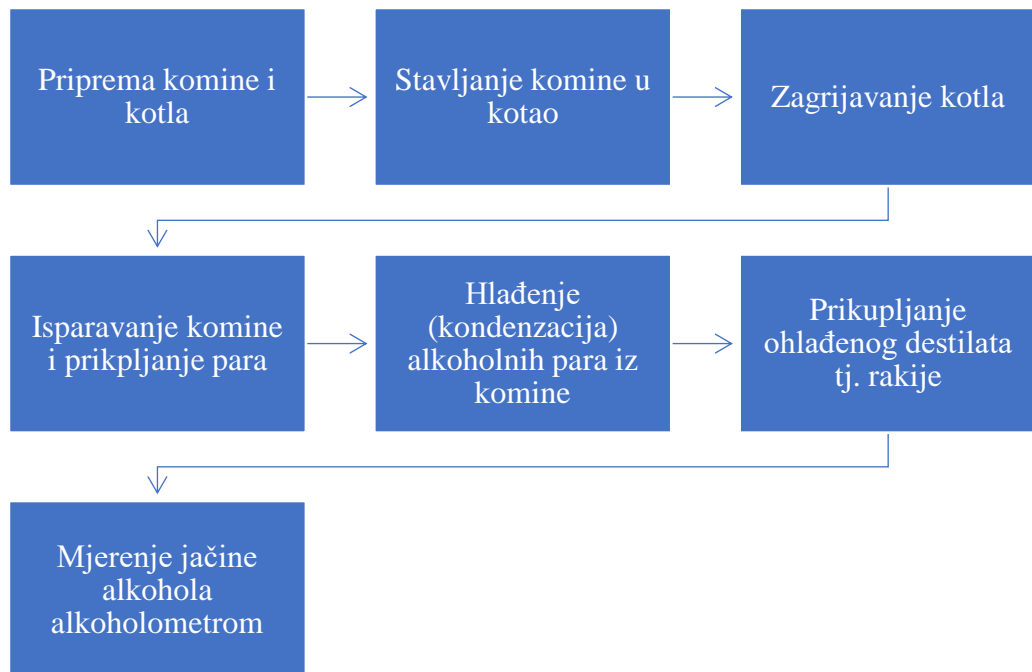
Priprema komine i kotla

Stavljanje komine u kotao

Zagrijavanje kotla

Isparavanje komine i prikpljanje para

Hlađenje (kondenzacija) alkoholnih para iz komine

Prikupljanje ohlađenog destilata tj. rakije

Mjerenje jačine alkohola alkoholometrom